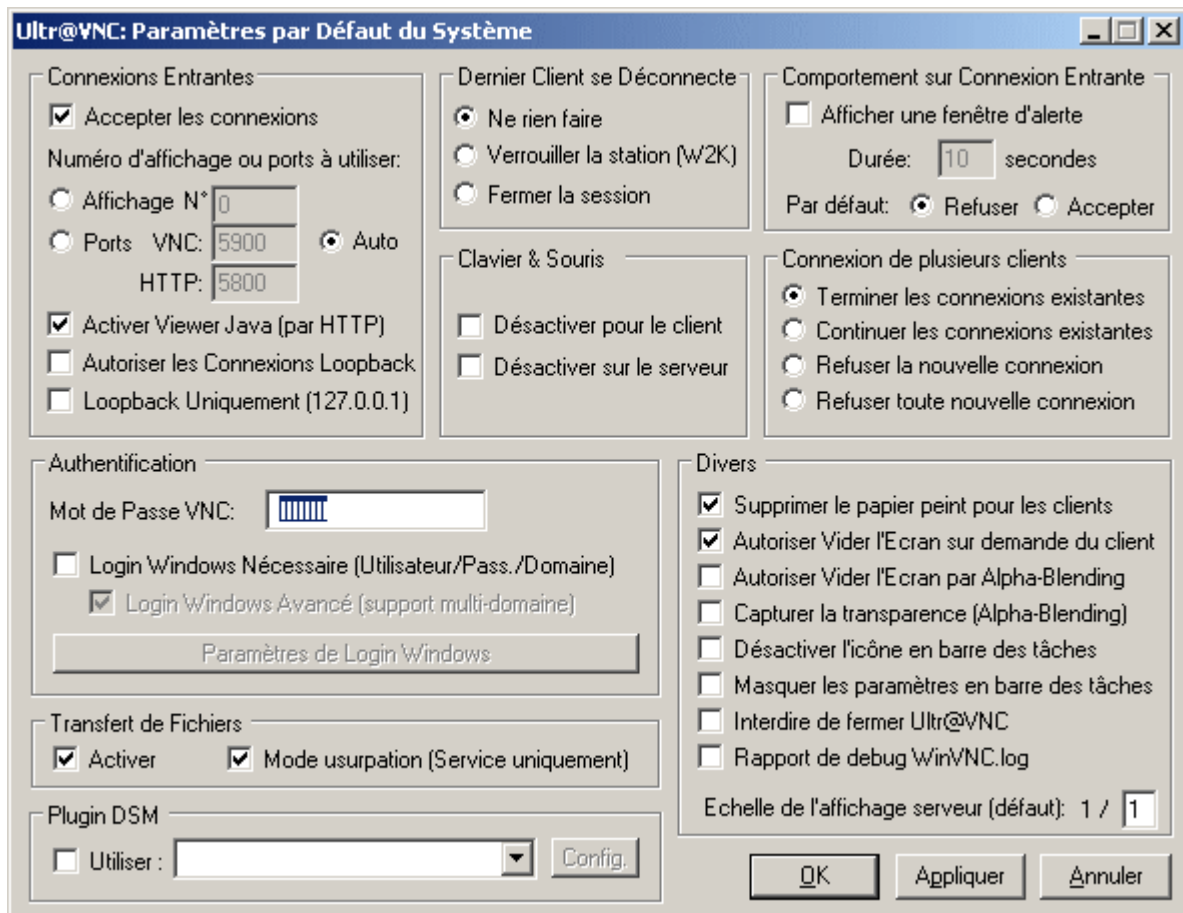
Ultr@VNC: Paramètres par Défaut du Système

Connexions Entrantes
Accepter les connexions
Numéro d'affichage ou ports à utiliser:
Affichage N° 0
Ports VNC: 5900
Auto
HTTP: 5800
Activer Viewer Java (par HTTP)
Autoriser les Connexions Loopback
Loopback Uniquement (127.0.0.1)

Dernier Client se Déconnecte
Ne rien faire
Verrouiller la station (W2K)
Fermer la session

Comportement sur Connexion Entrante
Afficher une fenêtre d'alerte
Durée: 10 secondes
Par défaut: Refuser Accepter

Clavier & Souris
Désactiver pour le client
Désactiver sur le serveur

Connexion de plusieurs clients
Terminer les connexions existantes
Continuer les connexions existantes
Refuser la nouvelle connexion
Refuser toute nouvelle connexion

Authentification
Mot de Passe VNC:
Login Windows Nécessaire (Utilisateur/Pass./Domaine)
Login Windows Avancé (support multi-domaine)
Paramètres de Login Windows

Divers
Supprimer le papier peint pour les clients
Autoriser Vider l'Ecran sur demande du client
Autoriser Vider l'Ecran par Alpha-Blending
Capturer la transparence (Alpha-Blending)
Désactiver l'icône en barre des tâches
Masquer les paramètres en barre des tâches
Interdire de fermer Ultr@VNC
Rapport de debug WinVNC.log
Echelle de l'affichage serveur (défaut): 1 / 1

Transfert de Fichiers
Activer
Mode usurpation (Service uniquement)

Plugin DSM
Utiliser :
Config.

OK
Appliquer
Annuler